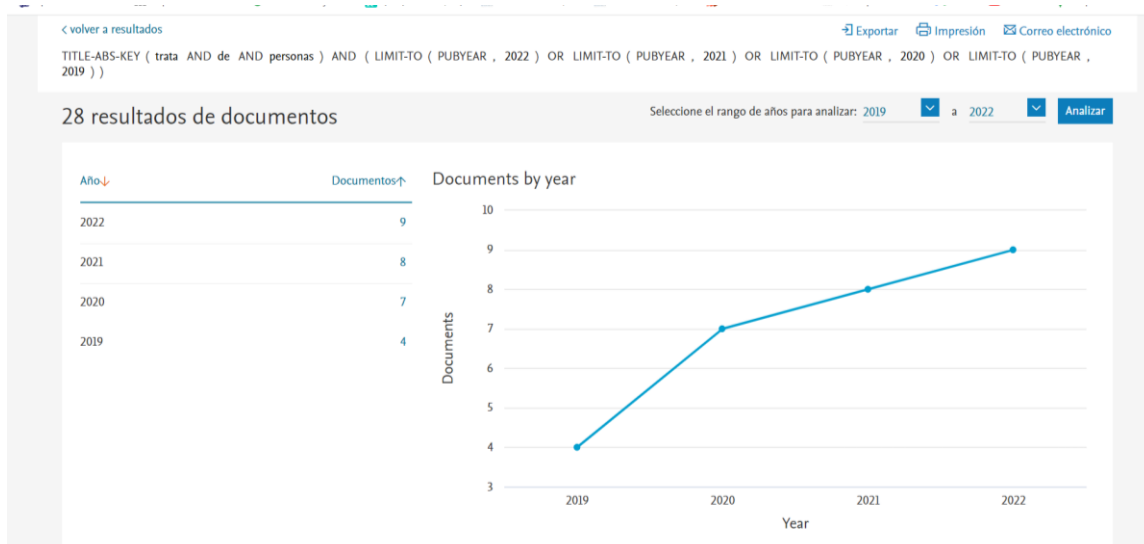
< volver a resultados

Exportar Impresión Correo electrónico

TITLE-ABS-KEY ( trata AND de AND personas ) AND ( LIMIT-TO ( PUBYEAR , 2022 ) OR LIMIT-TO ( PUBYEAR , 2021 ) OR LIMIT-TO ( PUBYEAR , 2020 ) OR LIMIT-TO ( PUBYEAR , 2019 ) )

28 resultados de documentos

Seleccione el rango de años para analizar: 2019 a 2022 Analizar

| Año↓ | Documentos↑ |
|---|---|
| 2022 | 9 |
| 2021 | 8 |
| 2020 | 7 |
| 2019 | 4 |

Documents by year

10
9
8
7
6
5
4
3

Documents

2019 2020 2021 2022

Year